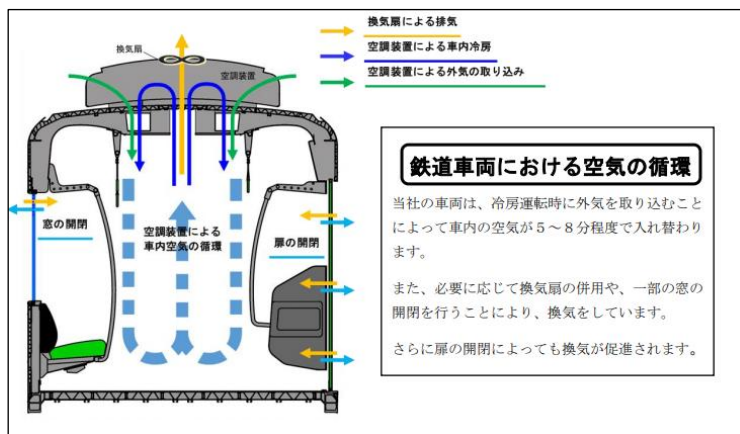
換気扇による排気

空調装置による車内冷房

空調装置による外気の取り込み

換気扇

空調装置

窓の開閉

空調装置による車内空気の循環

扉の開閉

鉄道車両における空気の循環

当社の車両は、冷房運転時に外気を取り込むことによって車内の空気が５～８分程度で入れ替わります。

また、必要に応じて換気扇の併用や、一部の窓の開閉を行うことにより、換気をしています。

さらに扉の開閉によっても換気が促進されます。